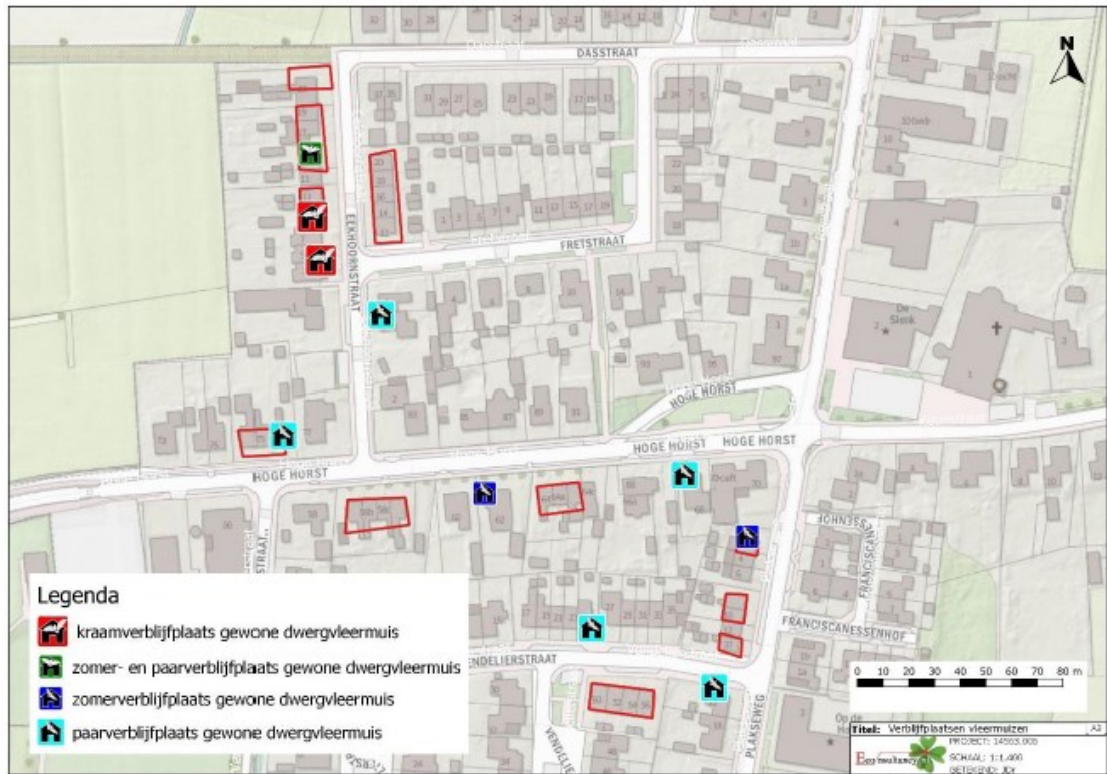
N

DASSTRAAT

FRETSTRAAT

EEKHOORNSTRAAT

HOGE HORST

HOGE HORST

HOGE HORST

HOGE HORST

JOHNSSTR

FRANCISCANES

FRANCISCANESSENHOF

ENDELIERSTRAAT

PLAKSEWEG

De Sleek

Legenda

kraamverblijfplaats gewone dwergvleermuis

zomer- en paarverblijfplaats gewone dwergvleermuis

zomerverblijfplaats gewone dwergvleermuis

paarverblijfplaats gewone dwergvleermuis

0 10 20 30 40 50 60 70 80 m

Titel: Verblijfplaatsen vleermuizen

A3

PROJECT: 14563.003

SCHAAL: 1:1.400

GETEKEND: JDr